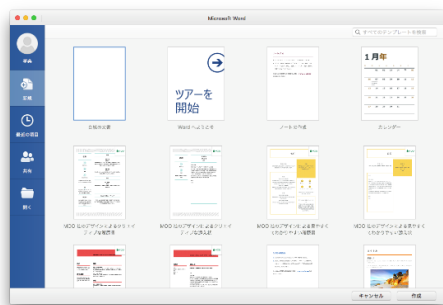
Microsoft Word

すべてのテンプレートを検索

単画

新規

最近使った項目

共有

開く

ツアーを開始

1月年

白紙の文書

Wordへようこそ

ノートの作成

カレンダー

MOO 社のデザインによるクリエイティブな履歴書

MOO 社のデザインによるクリエイティブな送り状

MOO 社のデザインによる見やすくわかりやすい履歴書

MOO 社のデザインによる見やすくわかりやすい送り状

キャンセル

作成